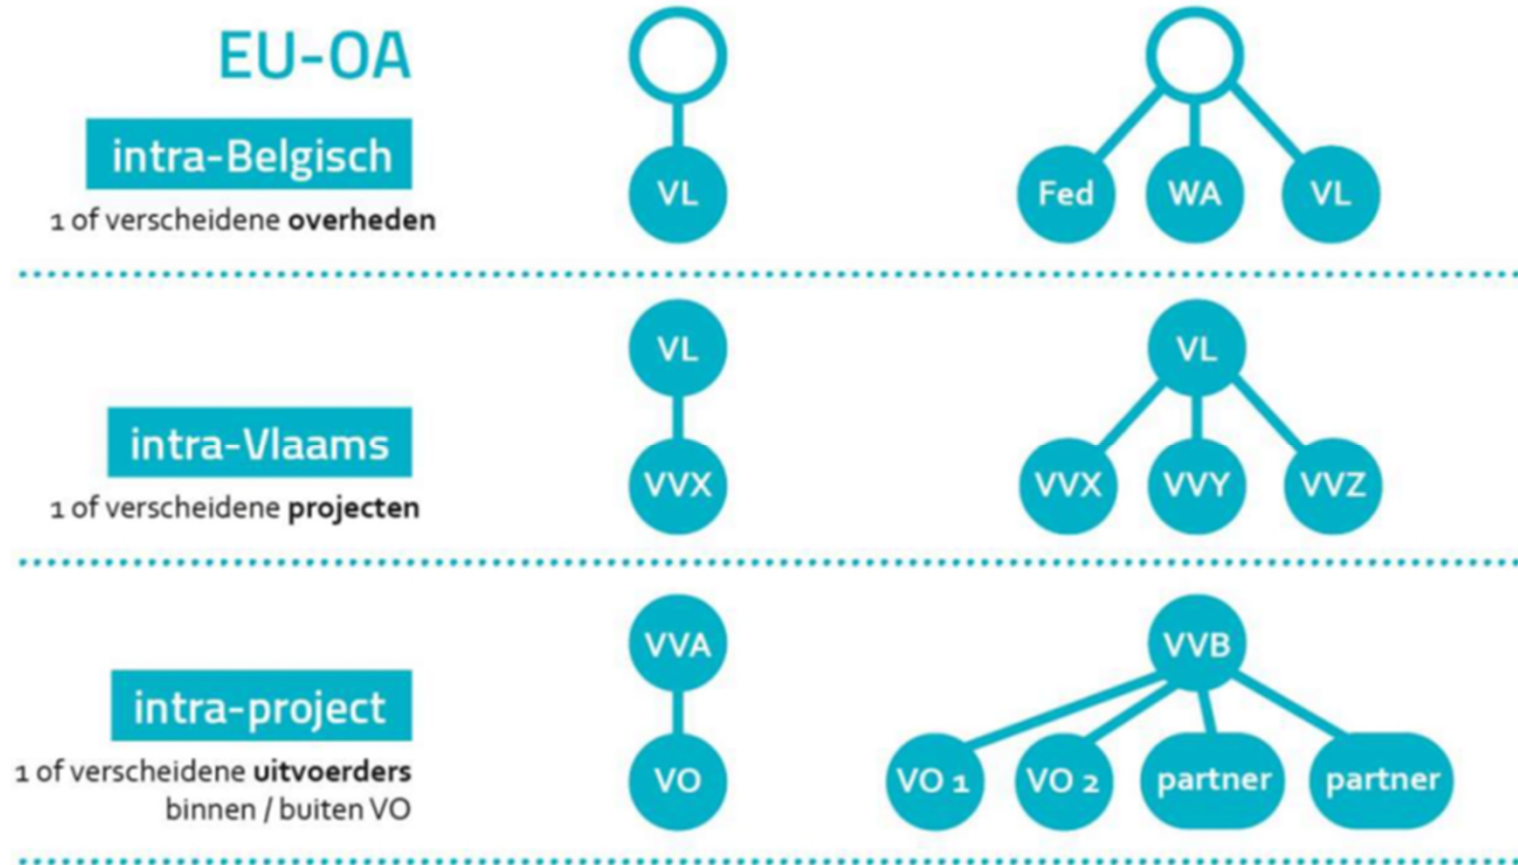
EU-OA

intra-Belgisch
1 of verscheidene **overheden**

VL

Fed WA VL

VL
VVX

VL
VVX VVY VVZ

intra-Vlaams
1 of verscheidene **projecten**

VVA
VO

VVB
VO 1 VO 2 partner partner

intra-project
1 of verscheidene **uitvoerders** binnen / buiten VO